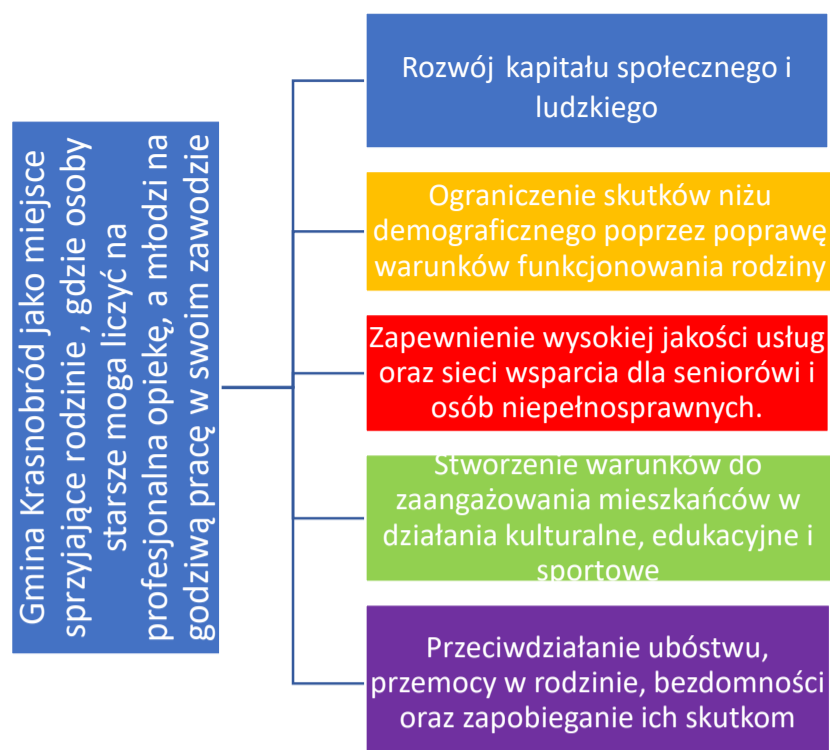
Gmina Krasnobród jako miejsce sprzyjające rodzinie , gdzie osoby starsze moga liczyć na profesjonalna opiekę, a młodzi na godziwą pracę w swoim zawodzie

Rozwój kapitału społecznego i ludzkiego

Ograniczenie skutków niżu demograficznego poprzez poprawę warunków funkcjonowania rodziny

Zapewnienie wysokiej jakości usług oraz sieci wsparcia dla seniorówi i osób niepełnosprawnych.

Stworzenie warunków do zaangażowania mieszkańców w działania kulturalne, edukacyjne i sportowe

Przeciwdziałanie ubóstwu, przemocy w rodzinie, bezdomności oraz zapobieganie ich skutkom